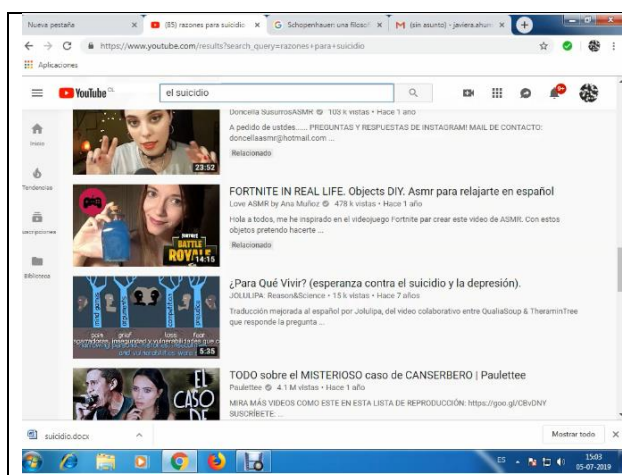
Nueva pestaña
(85) razones para suicidio
Schopenhauer: una filosof
(sin asunto) - javiera.ahum

https://www.youtube.com/results?search_query=razones+para+suicidio

Aplicaciones

YouTube CL

el suicidio

Inicio
Tendencias
Suscripciones
Biblioteca

Doncella SusurrosASMR · 103 k vistas · Hace 1 año
A pedido de ustdes...... PREGUNTAS Y RESPUESTAS DE INSTAGRAM! MAIL DE CONTACTO: doncellaasmr@hotmail.com ...
Relacionado
23:52

FORTNITE IN REAL LIFE. Objects DIY. Asmr para relajarte en español
Love ASMR by Ana Muñoz · 478 k vistas · Hace 1 año
Hola a todos, me he inspirado en el videojuego Fortnite par crear este video de ASMR. Con estos objetos pretendo hacerte ...
Relacionado
BATTLE ROYALE
14:15

¿Para Qué Vivir? (esperanza contra el suicidio y la depresión).
JOLULIPA: Reason&Science · 15 k vistas · Hace 7 años
Traducción mejorada al español por Jolulipa, del video colaborativo entre QualiaSoup & TheraminTree que responde la pregunta ...
pain grief loss fear
5:35

TODO sobre el MISTERIOSO caso de CANSERBERO | Paulettee
Paulettee · 4.1 M vistas · Hace 1 año
MIRA MÁS VIDEOS COMO ESTE EN ESTA LISTA DE REPRODUCCIÓN: https://goo.gl/CBvDNY SUSCRÍBETE: ...
EL CASO DE

suicidio.docx
Mostrar todo

ES
15:03
05-07-2019